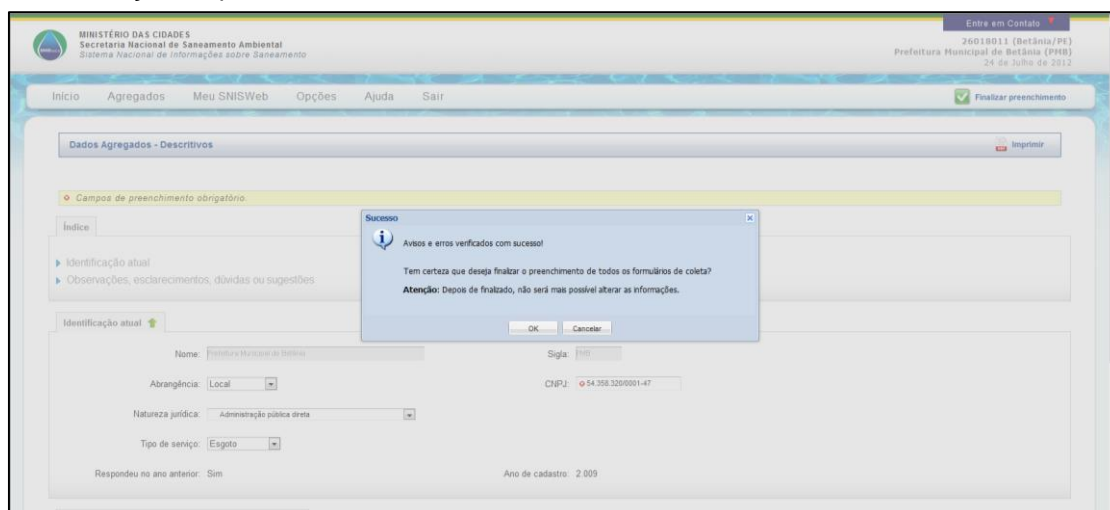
MINISTÉRIO DAS CIDADES
Secretaria Nacional de Saneamento Ambiental
Sistema Nacional de Informações sobre Saneamento

Entre em Contato
26018011 (Betânia/PE)
Prefeitura Municipal de Betânia (PMB)
24 de Julho de 2012

Início Agregados Meu SNISWeb Opções Ajuda Sair

Finalizar preenchimento

Dados Agregados - Descritivos

Imprimir

Campos de preenchimento obrigatório.

Índice

Identificação atual
Observações, esclarecimentos, dúvidas ou sugestões

Sucesso

Avisos e erros verificados com sucesso!

Tem certeza que deseja finalizar o preenchimento de todos os formulários de coleta?

**Atenção:** Depois de finalizado, não será mais possível alterar as informações.

OK Cancelar

Identificação atual

Nome: Prefeitura Municipal de Betânia

Sigla: PMB

Abrangência: Local

CNPJ: 54.358.320/0001-47

Natureza jurídica: Administração pública direta

Tipo de serviço: Esgoto

Respondeu no ano anterior: Sim

Ano de cadastro: 2.009